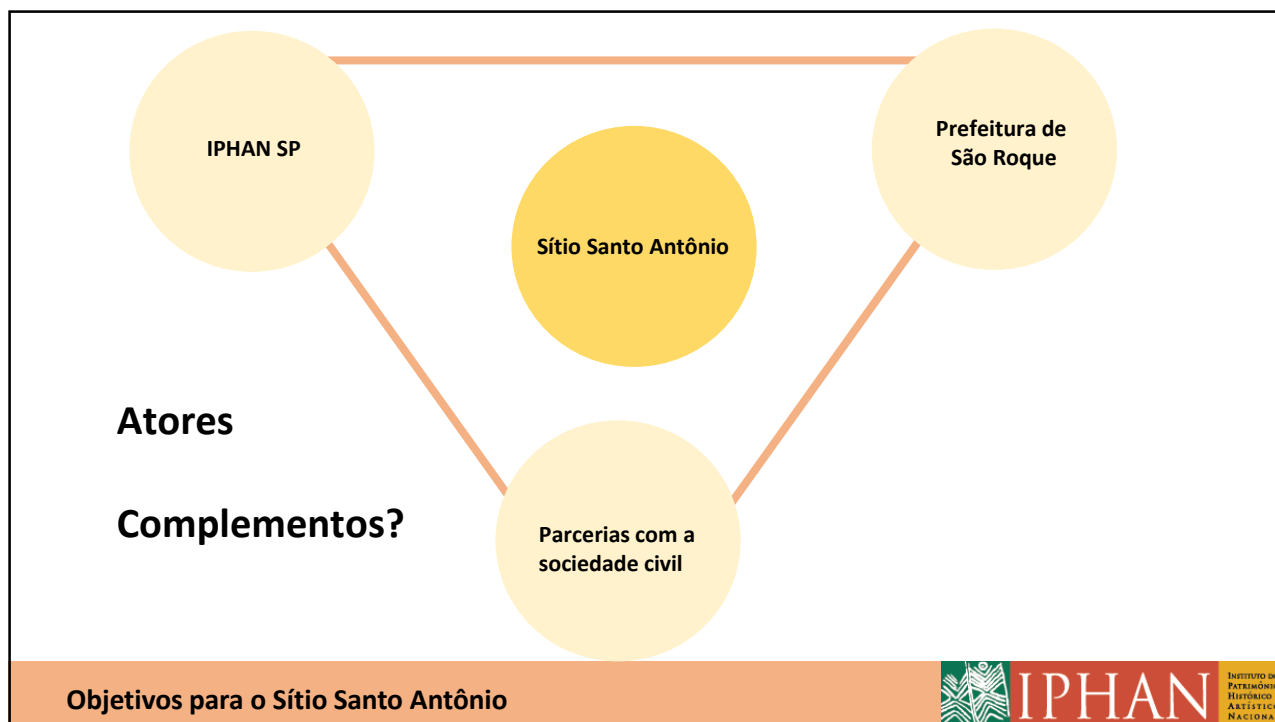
IPHAN SP

Prefeitura de São Roque

Sítio Santo Antônio

Atores

Complementos?

Parcerias com a sociedade civil

Objetivos para o Sítio Santo Antônio

IPHAN

Instituto do Patrimônio Histórico e Artístico Nacional